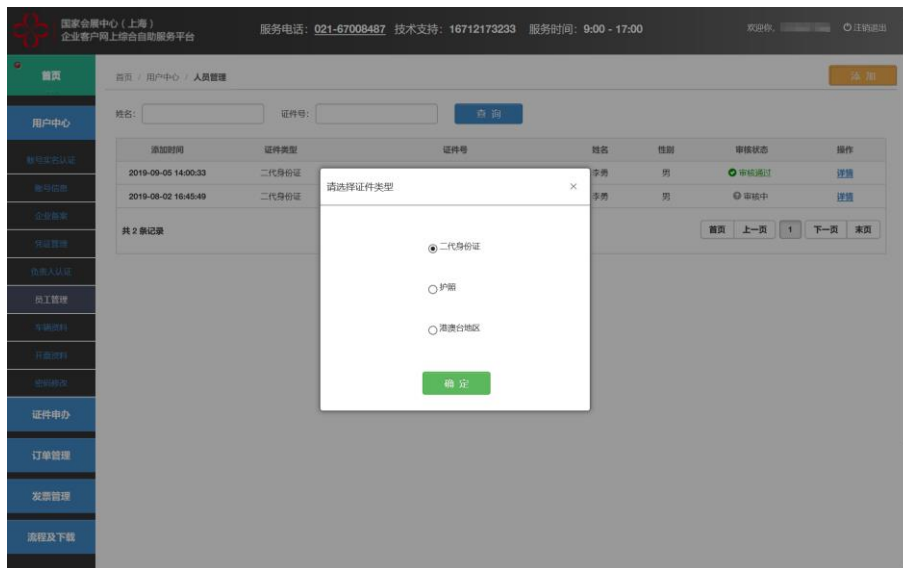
国家会展中心（上海）
企业客户网上综合自助服务平台

服务电话：021-67008487 技术支持：16712173233 服务时间：9:00 - 17:00

欢迎你，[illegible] 注销退出

首页

用户中心

账号实名认证

账号信息

企业备案

凭证管理

负责人认证

员工管理

车辆资料

开票资料

密码修改

证件申办

订单管理

发票管理

流程及下载

首页 / 用户中心 / 人员管理

添加

姓名：

证件号：

查询

| 添加时间 | 证件类型 | 证件号 | 姓名 | 性别 | 审核状态 | 操作 |
|---|---|---|---|---|---|---|
| 2019-09-05 14:00:33 | 二代身份证 | | 李勇 | 男 | 审核通过 | 详情 |
| 2019-08-02 16:45:49 | 二代身份证 | | 李勇 | 男 | 审核中 | 详情 |

共 2 条记录

首页 上一页 1 下一页 末页

请选择证件类型

×

二代身份证

护照

港澳台地区

确定